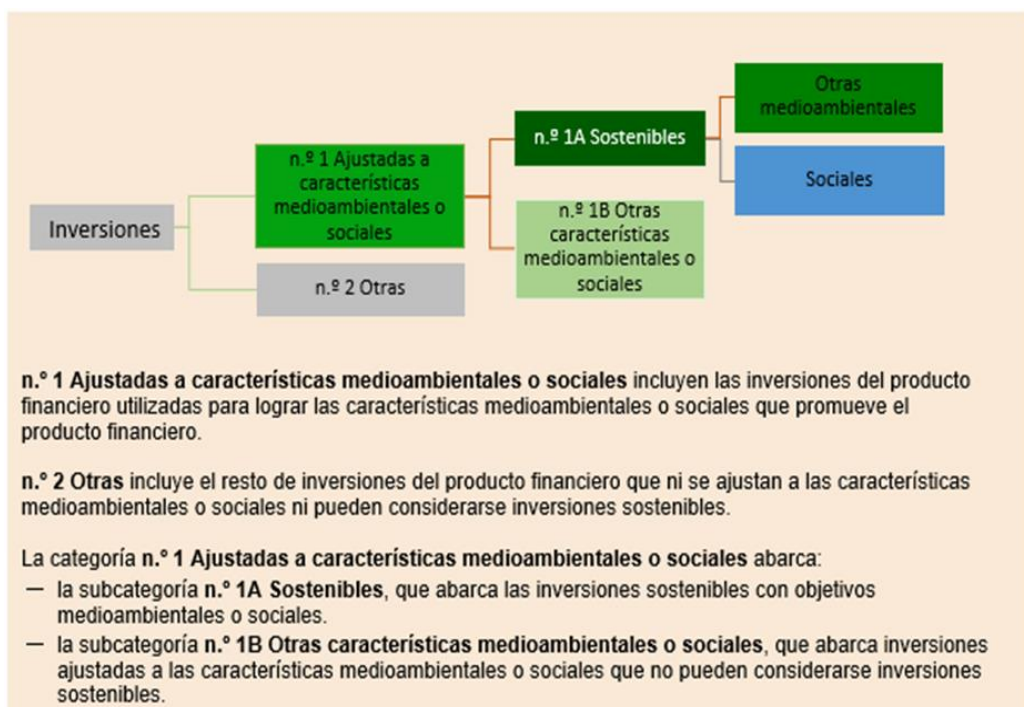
Inversiones

n.º 1 Ajustadas a características medioambientales o sociales

n.º 2 Otras

n.º 1A Sostenibles

n.º 1B Otras características medioambientales o sociales

Otras medioambientales

Sociales

**n.º 1 Ajustadas a características medioambientales o sociales** incluyen las inversiones del producto financiero utilizadas para lograr las características medioambientales o sociales que promueve el producto financiero.

**n.º 2 Otras** incluye el resto de inversiones del producto financiero que ni se ajustan a las características medioambientales o sociales ni pueden considerarse inversiones sostenibles.

La categoría **n.º 1 Ajustadas a características medioambientales o sociales** abarca:
— la subcategoría **n.º 1A Sostenibles**, que abarca las inversiones sostenibles con objetivos medioambientales o sociales.
— la subcategoría **n.º 1B Otras características medioambientales o sociales**, que abarca inversiones ajustadas a las características medioambientales o sociales que no pueden considerarse inversiones sostenibles.